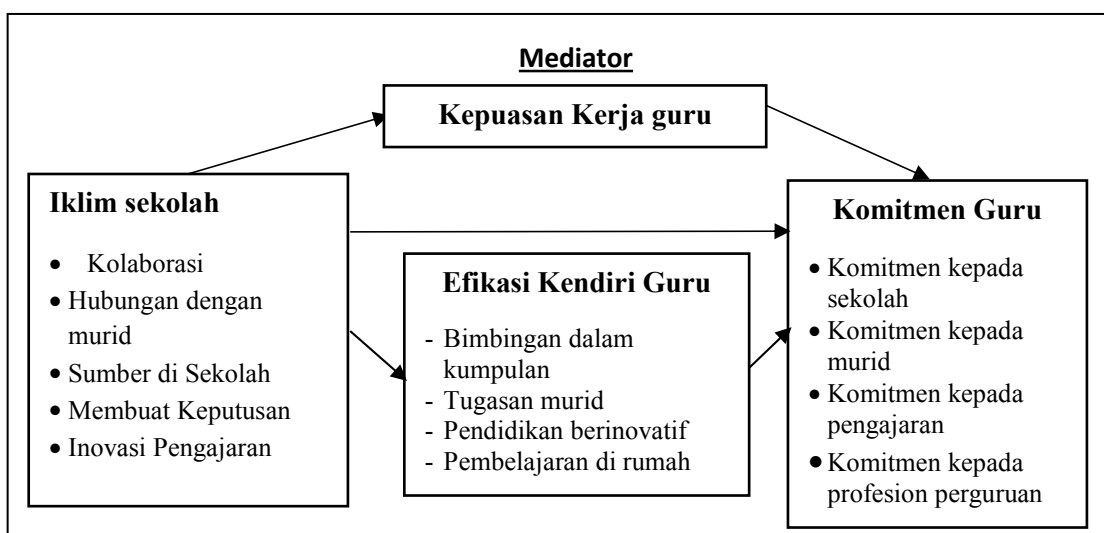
Mediator

Kepuasan Kerja guru

Iklim sekolah

- Kolaborasi
- Hubungan dengan murid
- Sumber di Sekolah
- Membuat Keputusan
- Inovasi Pengajaran

Efikasi Kendiri Guru

- Bimbingan dalam kumpulan
- Tugasan murid
- Pendidikan berinovatif
- Pembelajaran di rumah

Komitmen Guru

- Komitmen kepada sekolah
- Komitmen kepada murid
- Komitmen kepada pengajaran
- Komitmen kepada profesion perguruan